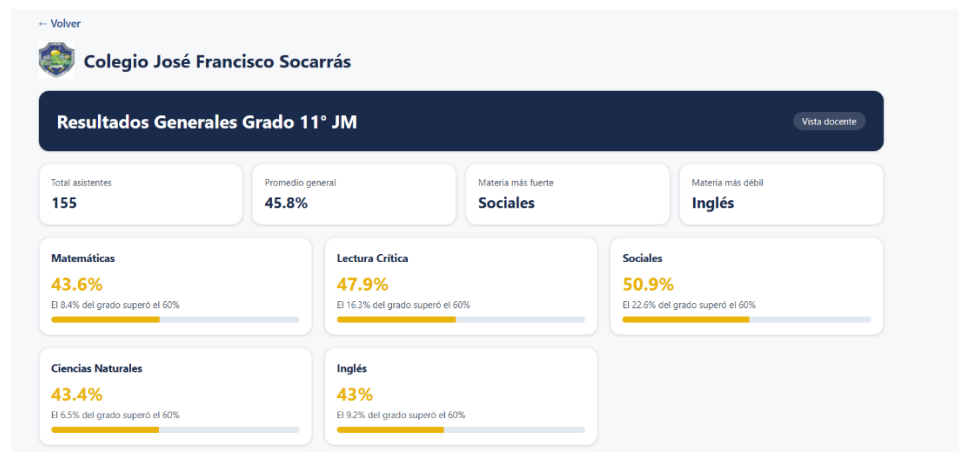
← Volver

Colegio José Francisco Socarrás

Resultados Generales Grado 11° JM

Vista docente

Total asistentes
155

Promedio general
45.8%

Materia más fuerte
Sociales

Materia más débil
Inglés

Matemáticas
43.6%
El 8.4% del grado superó el 60%

Lectura Crítica
47.9%
El 16.3% del grado superó el 60%

Sociales
50.9%
El 22.6% del grado superó el 60%

Ciencias Naturales
43.4%
El 6.5% del grado superó el 60%

Inglés
43%
El 9.2% del grado superó el 60%